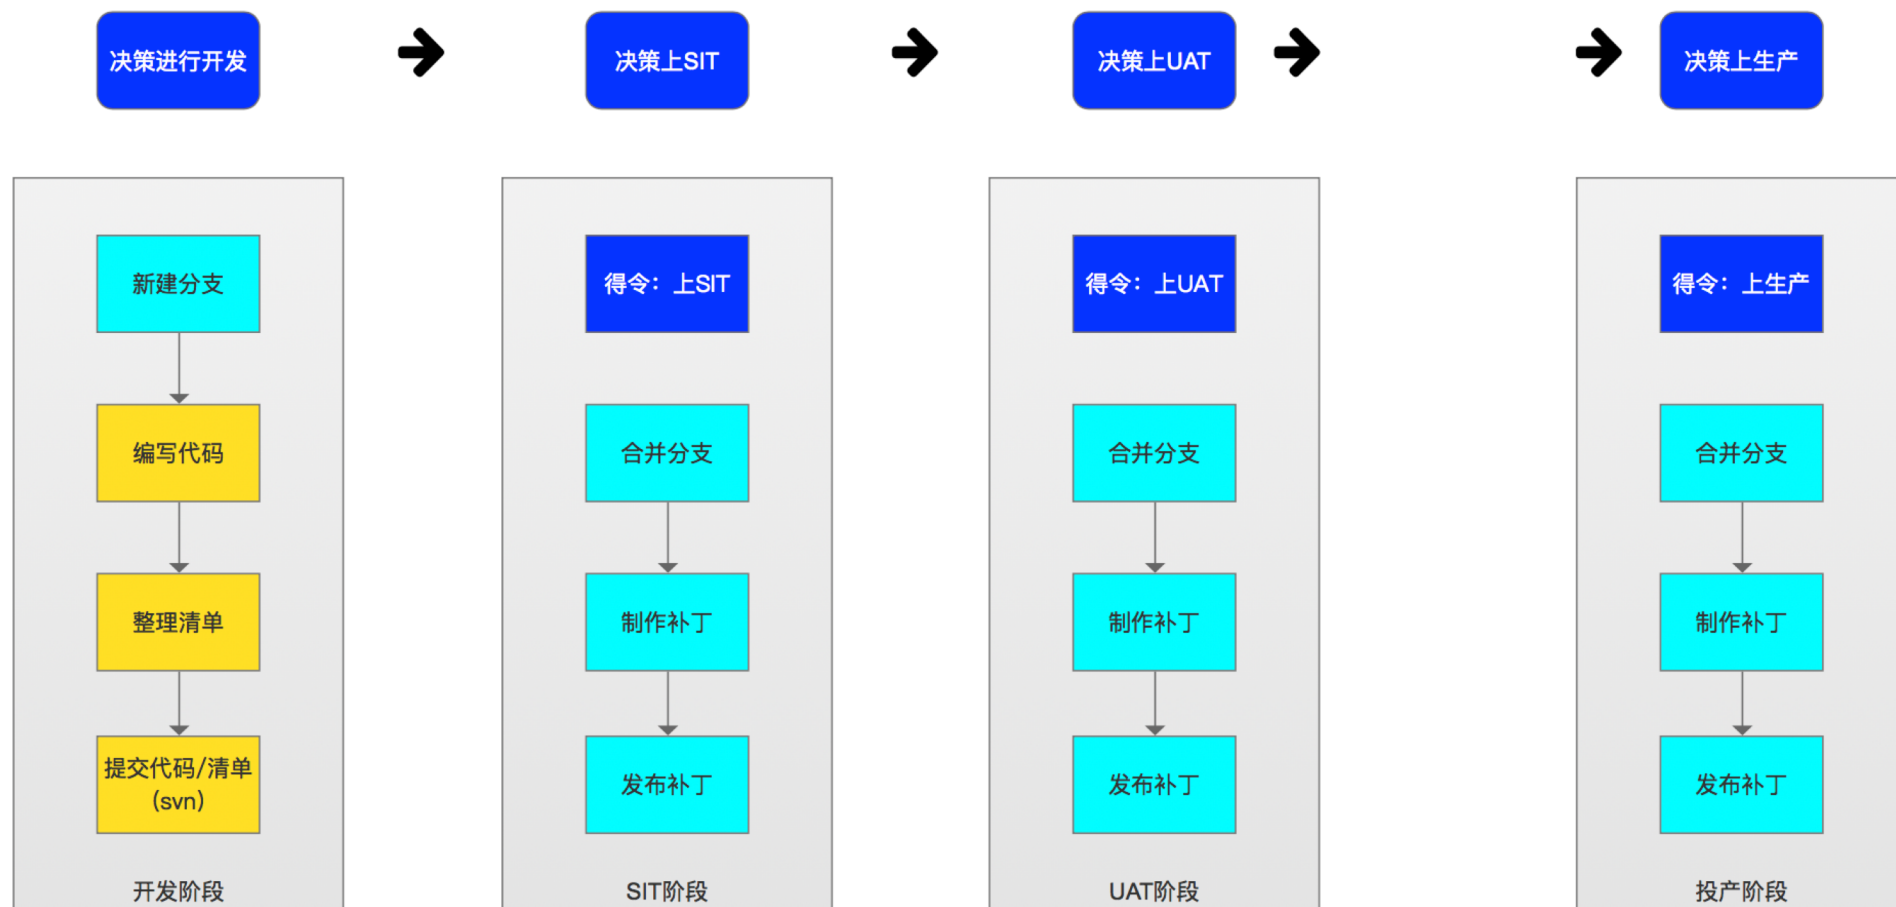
决策进行开发

决策上SIT

决策上UAT

决策上生产

新建分支

编写代码

整理清单

提交代码/清单 (svn)

开发阶段

得令：上SIT

合并分支

制作补丁

发布补丁

SIT阶段

得令：上UAT

合并分支

制作补丁

发布补丁

UAT阶段

得令：上生产

合并分支

制作补丁

发布补丁

投产阶段